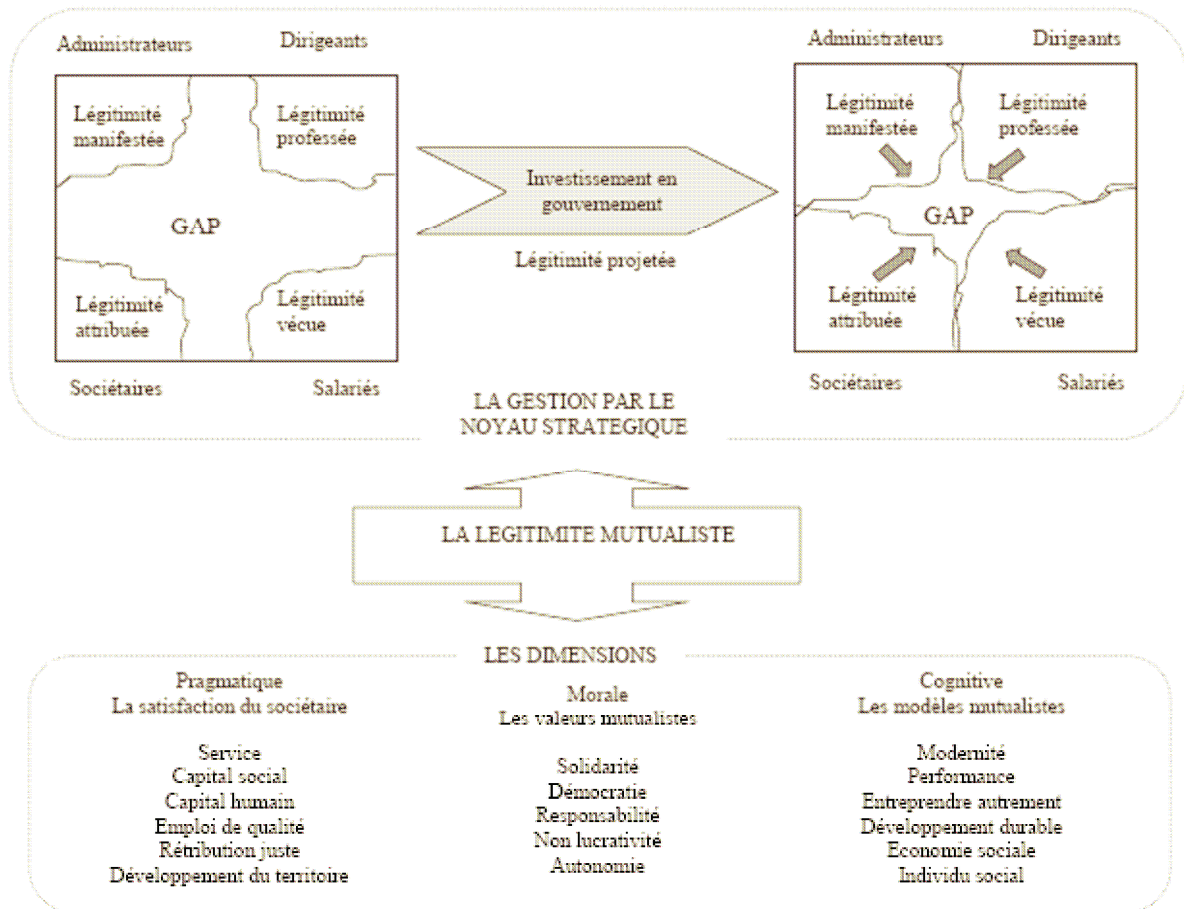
Administrateurs Dirigeants

Légitimité manifestée

Légitimité professée

GAP

Légitimité attribuée

Légitimité vécue

Sociétaires Salariés

Investissement en gouvernement

Légitimité projetée

Administrateurs Dirigeants

Légitimité manifestée

Légitimité professée

GAP

Légitimité attribuée

Légitimité vécue

Sociétaires Salariés

LA GESTION PAR LE NOYAU STRATEGIQUE

LA LEGITIMITE MUTUALISTE

LES DIMENSIONS

Pragmatique
La satisfaction du sociétaire

Service
Capital social
Capital humain
Emploi de qualité
Rétribution juste
Développement du territoire

Morale
Les valeurs mutualistes

Solidarité
Démocratie
Responsabilité
Non lucrativité
Autonomie

Cognitive
Les modèles mutualistes

Modernité
Performance
Entreprendre autrement
Développement durable
Economie sociale
Individu social